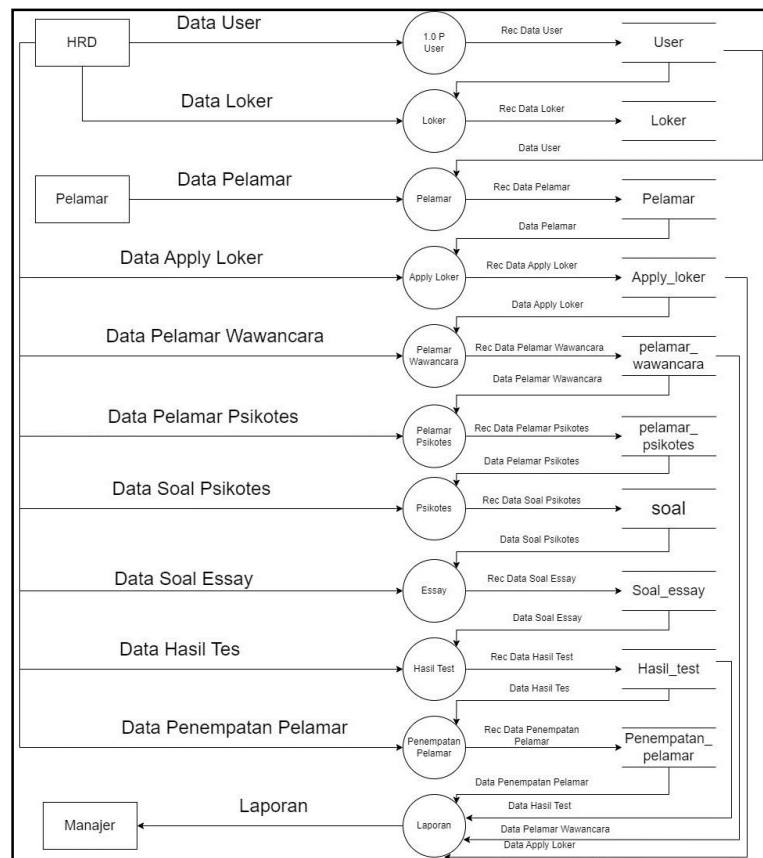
HRD

Data User

1.0 P User

Rec Data User

User

Data Loker

Loker

Rec Data Loker

Loker

Data User

Pelamar

Data Pelamar

Pelamar

Rec Data Pelamar

Pelamar

Data Pelamar

Data Apply Loker

Apply Loker

Rec Data Apply Loker

Apply_loker

Data Apply Loker

Data Pelamar Wawancara

Pelamar Wawancara

Rec Data Pelamar Wawancara

pelamar_ wawancara

Data Pelamar Wawancara

Data Pelamar Psikotes

Pelamar Psikotes

Rec Data Pelamar Psikotes

pelamar_ psikotes

Data Pelamar Psikotes

Data Soal Psikotes

Psikotes

Rec Data Soal Psikotes

soal

Data Soal Psikotes

Data Soal Essay

Essay

Rec Data Soal Essay

Soal_essay

Data Soal Essay

Data Hasil Tes

Hasil Test

Rec Data Hasil Test

Hasil_test

Data Hasil Tes

Data Penempatan Pelamar

Penempatan Pelamar

Rec Data Penempatan Pelamar

Penempatan_ pelamar

Data Penempatan Pelamar

Manajer

Laporan

Laporan

Data Hasil Test

Data Pelamar Wawancara

Data Apply Loker